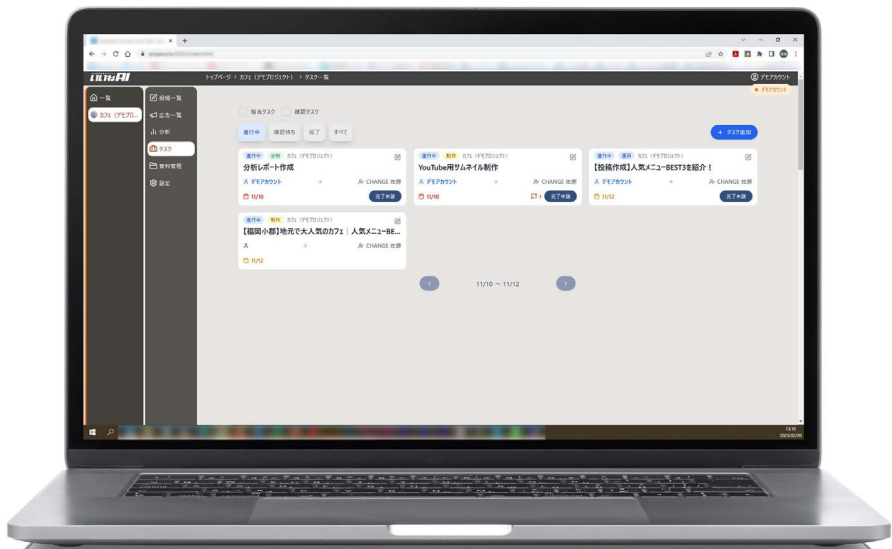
いいねAI

トップページ > カフェ（デモプロジェクト） > タスク一覧

デモアカウント

デモアカウント

一覧

カフェ（デモプロ...

投稿一覧

広告一覧

分析

タスク

資料管理

設定

担当タスク　確認タスク

進行中　確認待ち　完了　すべて

+ タスク追加

進行中　分析　カフェ（デモプロジェクト）
分析レポート作成
デモアカウント → CHANGE 佐藤
11/10　完了申請

進行中　制作　カフェ（デモプロジェクト）
YouTube用サムネイル制作
デモアカウント → CHANGE 佐藤
11/10　1　完了申請

進行中　運用　カフェ（デモプロジェクト）
【投稿作成】人気メニューBEST3を紹介！
デモアカウント → CHANGE 佐藤
11/12　完了申請

進行中　制作　カフェ（デモプロジェクト）
【福岡小郡】地元で大人気のカフェ｜人気メニューBE...
→ CHANGE 佐藤
11/12

11/10 〜 11/12